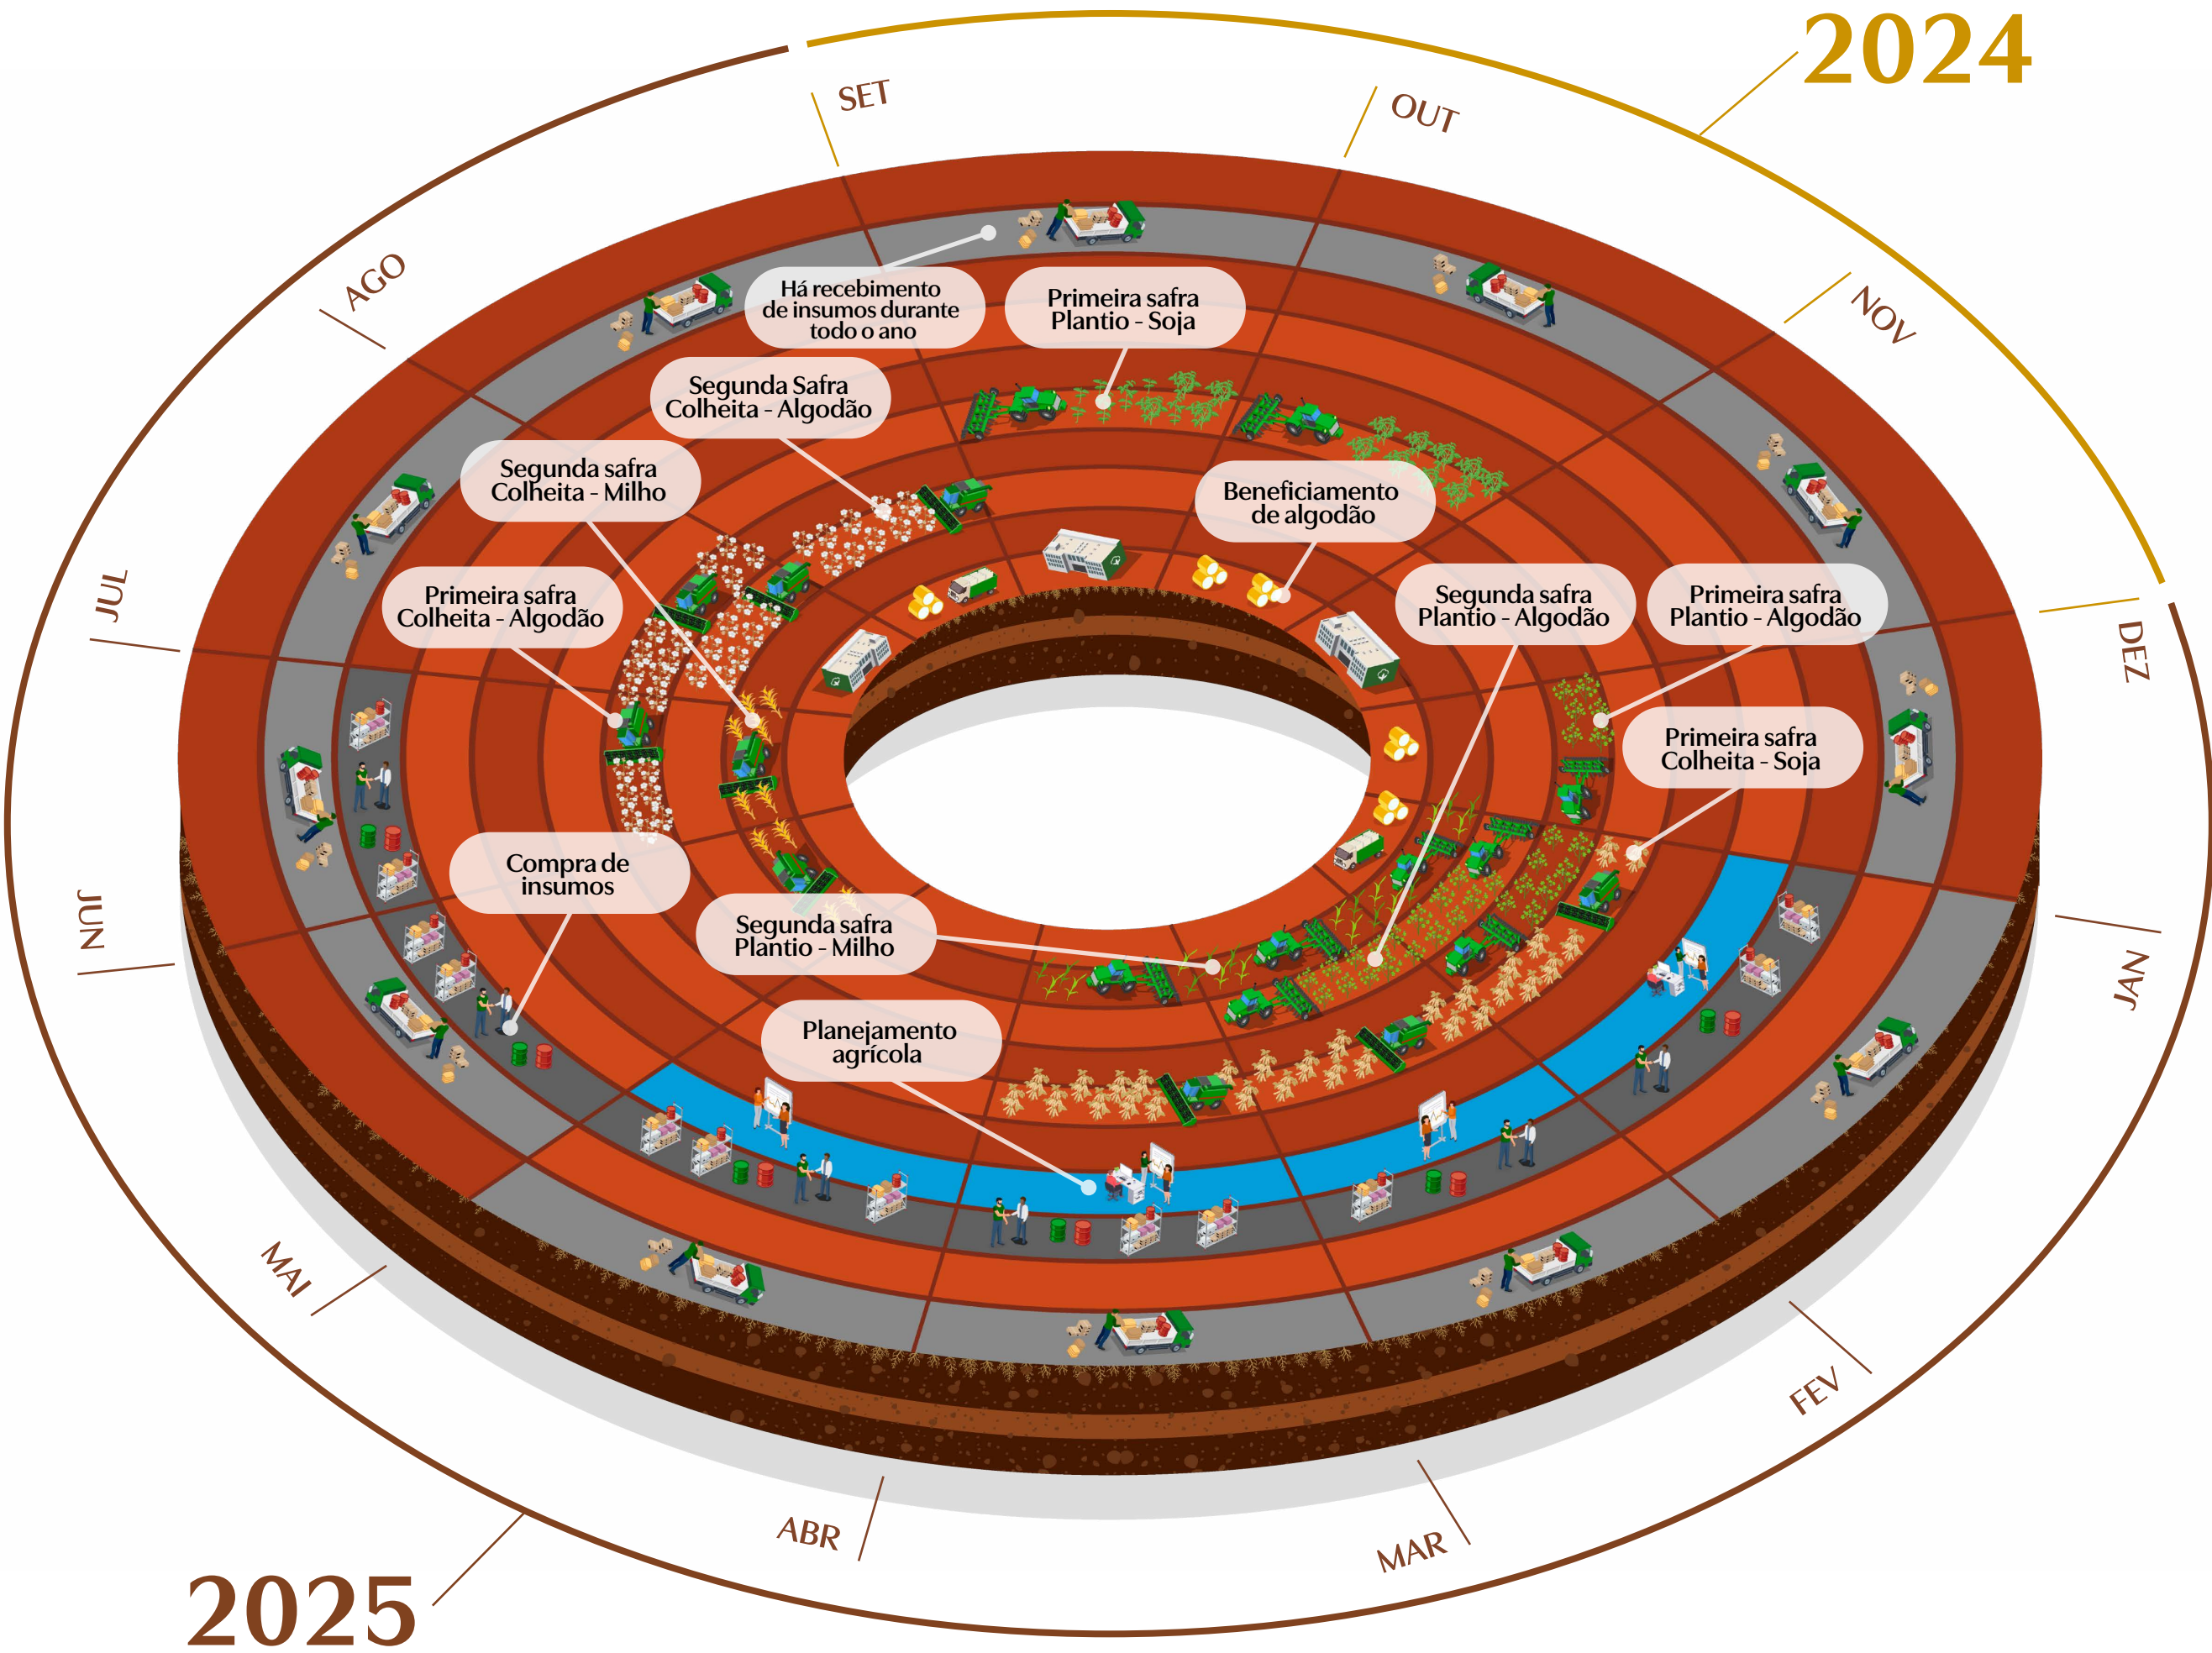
2024

SET

OUT

NOV

DEZ

JAN

FEV

MAR

ABR

MAI

JUN

JUL

AGO

Há recebimento de insumos durante todo o ano

Primeira safra Plantio - Soja

Segunda Safra Colheita - Algodão

Segunda safra Colheita - Milho

Beneficiamento de algodão

Primeira safra Colheita - Algodão

Segunda safra Plantio - Algodão

Primeira safra Plantio - Algodão

Primeira safra Colheita - Soja

Compra de insumos

Segunda safra Plantio - Milho

Planejamento agrícola

2025